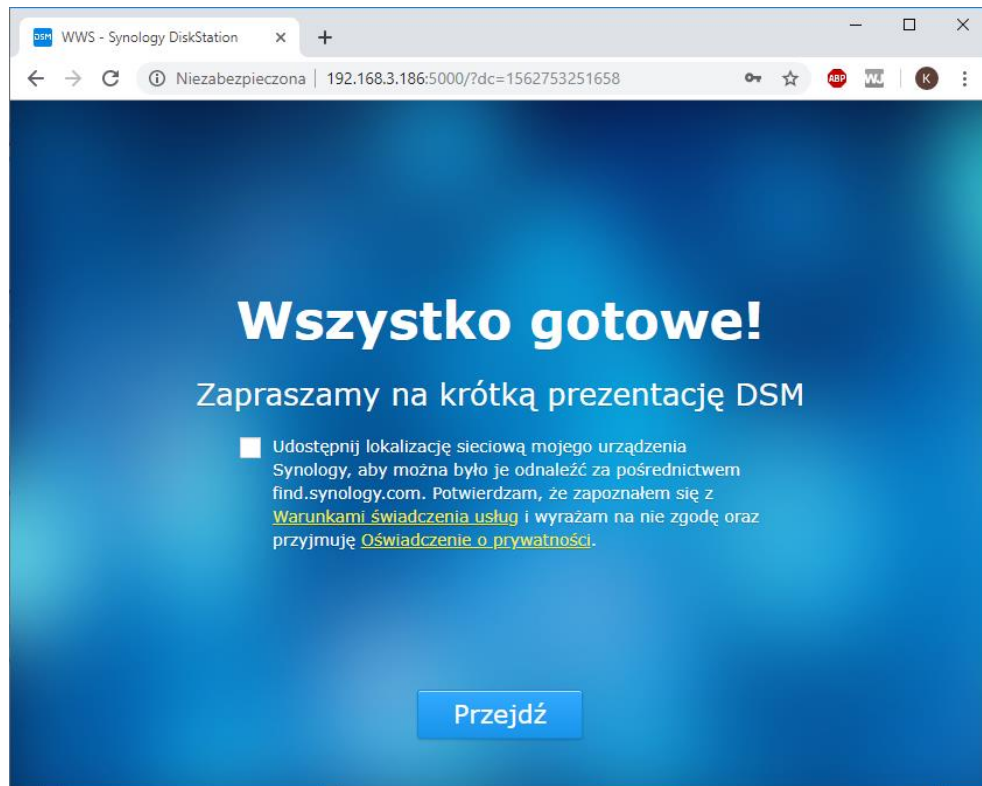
DSM WWS - Synology DiskStation ×
+

Niezabezpieczona | 192.168.3.186:5000/?dc=1562753251658

ABP
K

Wszystko gotowe!

Zapraszamy na krótką prezentację DSM

Udostępnij lokalizację sieciową mojego urządzenia Synology, aby można było je odnaleźć za pośrednictwem find.synology.com. Potwierdzam, że zapoznałem się z Warunkami świadczenia usług i wyrażam na nie zgodę oraz przyjmuję Oświadczenie o prywatności.

Przejdź